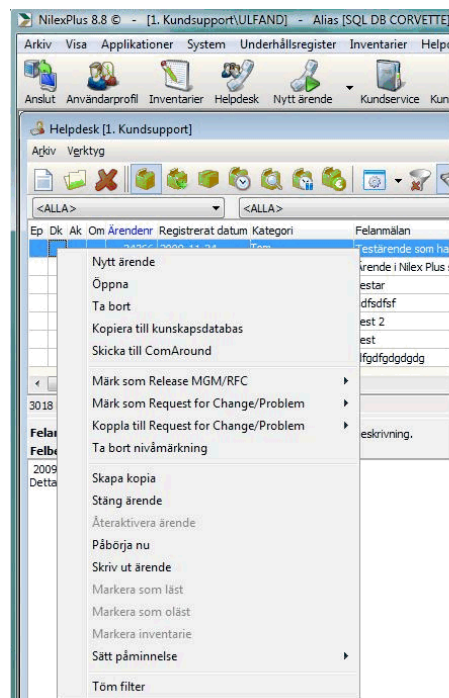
NilexPlus 8.8 © - [1. Kundsupport\ULFAND] - Alias [SQL DB CORVETTE]

Arkiv Visa Applikationer System Underhållsregister Inventarier Help

Anslut Användarprofil Inventarier Helpdesk Nytt ärende Kundservice Kun

Helpdesk [1. Kundsupport]

Arkiv Verktyg

<ALLA> <ALLA>

Ep Dk Ak Om Ärendenr Registrerat datum Kategori Felanmälan

Testärende som ha
Ärende i Nilex Plus s
estar
dfsdfsf
est 2
est
fgdfgdgdgdg

3018

Felan
Felbe
2009
Detta

eskrivning.

Nytt ärende
Öppna
Ta bort
Kopiera till kunskapsdatabas
Skicka till ComAround
Märk som Release MGM/RFC
Märk som Request for Change/Problem
Koppla till Request for Change/Problem
Ta bort nivåmärkning
Skapa kopia
Stäng ärende
Återaktivera ärende
Påbörja nu
Skriv ut ärende
Markera som läst
Markera som oläst
Markera inventarie
Sätt påminnelse
Töm filter